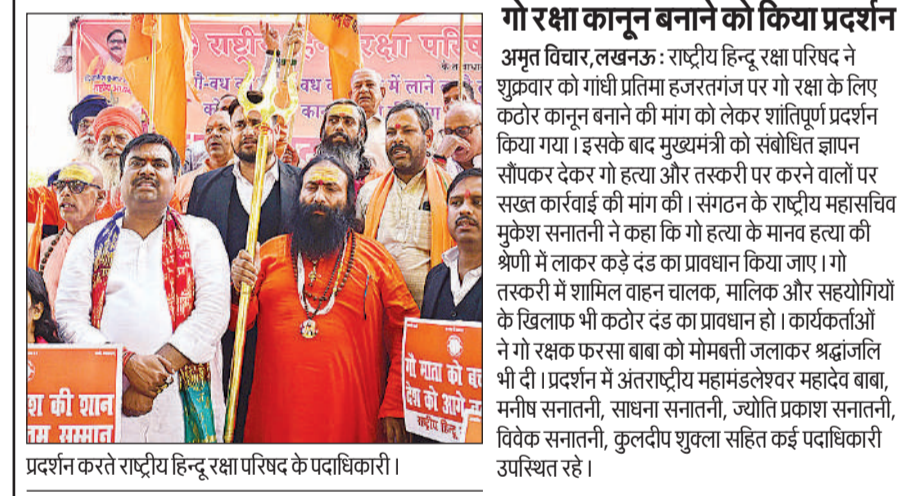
गो रक्षा कानून बनाने को किया प्रदर्शन

अमृत विचार, लखनऊ : राष्ट्रीय हिन्दू रक्षा परिषद ने शुक्रवार को गांधी प्रतिमा हजरतगंज पर गो रक्षा के लिए कठोर कानून बनाने की मांग को लेकर शांतिपूर्ण प्रदर्शन किया गया। इसके बाद मुख्यमंत्री को संबोधित ज्ञापन सौंपकर देकर गो हत्या और तस्करी पर करने वालों पर सख्त कार्रवाई की मांग की। संगठन के राष्ट्रीय महासचिव मुकेश सनातनी ने कहा कि गो हत्या के मानव हत्या की श्रेणी में लाकर कड़े दंड का प्रावधान किया जाए। गो तस्करी में शामिल वाहन चालक, मालिक और सहयोगियों के खिलाफ भी कठोर दंड का प्रावधान हो। कार्यकर्ताओं ने गो रक्षक फरसा बाबा को मोमबत्ती जलाकर श्रद्धांजलि भी दी। प्रदर्शन में अंतराष्ट्रीय महामंडलेश्वर महादेव बाबा, मनीष सनातनी, साधना सनातनी, ज्योति प्रकाश सनातनी, विवेक सनातनी, कुलदीप शुक्ला सहित कई पदाधिकारी उपस्थित रहे।

राष्ट्रीय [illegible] रक्षा परिष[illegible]
गौ-वध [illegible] वध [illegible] में लाने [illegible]
गो माता को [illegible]
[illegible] देश को आगे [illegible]
राष्ट्रीय हिन्दू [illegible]
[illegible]श की शान
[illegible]म सम्मान

प्रदर्शन करते राष्ट्रीय हिन्दू रक्षा परिषद के पदाधिकारी।